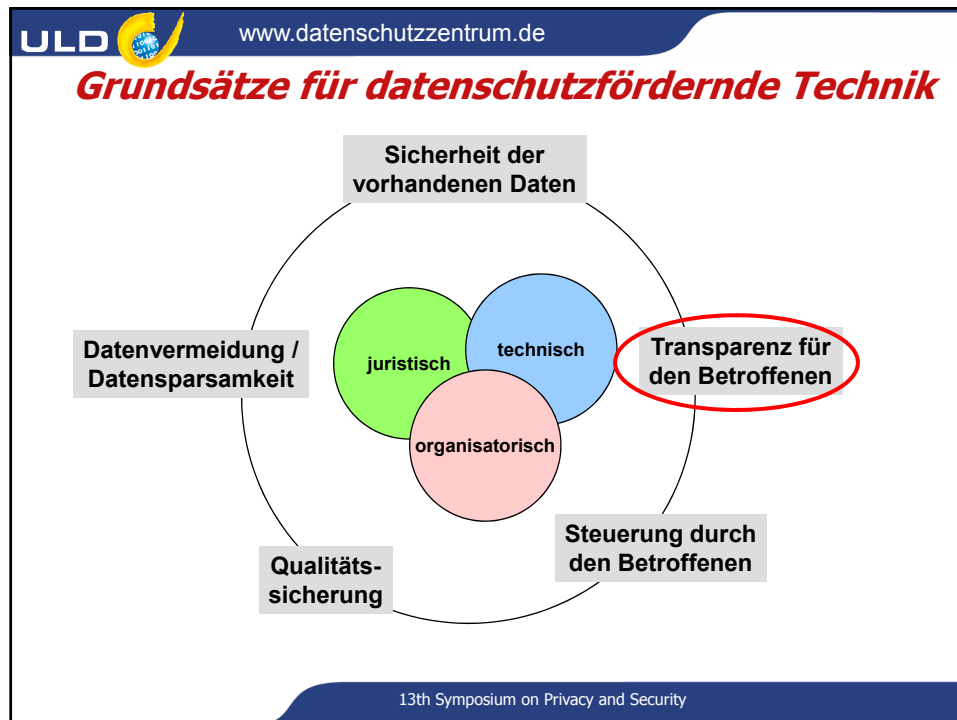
ULD

www.datenschutzzentrum.de

Grundsätze für datenschutzfördernde Technik

Sicherheit der vorhandenen Daten

Datenvermeidung / Datensparsamkeit

juristisch

technisch

organisatorisch

Transparenz für den Betroffenen

Steuerung durch den Betroffenen

Qualitätssicherung

13th Symposium on Privacy and Security